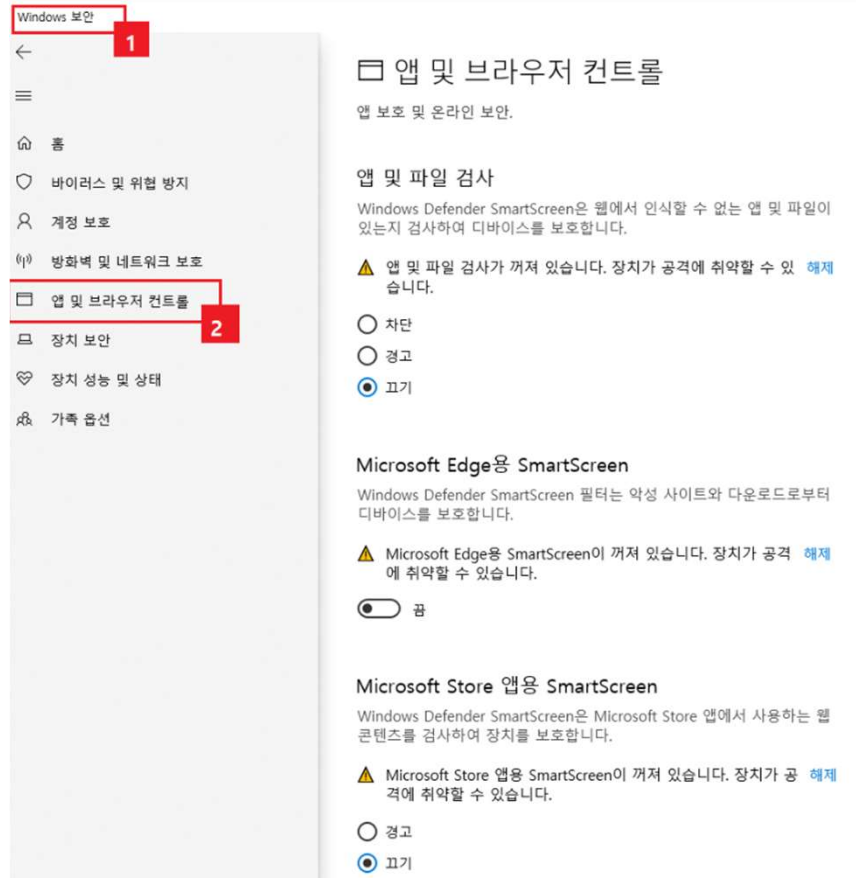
Windows 보안
1

홈
바이러스 및 위협 방지
계정 보호
방화벽 및 네트워크 보호
앱 및 브라우저 컨트롤
2
장치 보안
장치 성능 및 상태
가족 옵션

앱 및 브라우저 컨트롤

앱 보호 및 온라인 보안.

앱 및 파일 검사

Windows Defender SmartScreen은 웹에서 인식할 수 없는 앱 및 파일이 있는지 검사하여 디바이스를 보호합니다.

앱 및 파일 검사가 꺼져 있습니다. 장치가 공격에 취약할 수 있습니다. 해제

차단
경고
끄기

Microsoft Edge용 SmartScreen

Windows Defender SmartScreen 필터는 악성 사이트와 다운로드로부터 디바이스를 보호합니다.

Microsoft Edge용 SmartScreen이 꺼져 있습니다. 장치가 공격에 취약할 수 있습니다. 해제

끔

Microsoft Store 앱용 SmartScreen

Windows Defender SmartScreen은 Microsoft Store 앱에서 사용하는 웹 콘텐츠를 검사하여 장치를 보호합니다.

Microsoft Store 앱용 SmartScreen이 꺼져 있습니다. 장치가 공격에 취약할 수 있습니다. 해제

경고
끄기